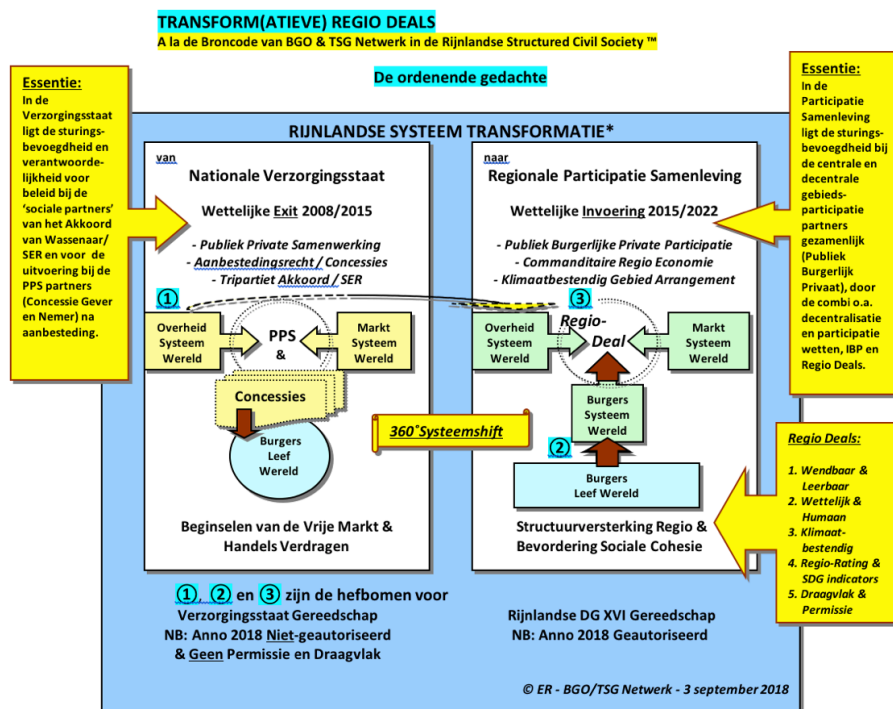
TRANSFORM(ATIEVE) REGIO DEALS
A la de Broncode van BGO & TSG Netwerk in de Rijnlandse Structured Civil Society ™

De ordenende gedachte

Essentie:
In de Verzorgingsstaat ligt de sturingsbevoegdheid en verantwoordelijkheid voor beleid bij de 'sociale partners' van het Akkoord van Wassenaar/ SER en voor de uitvoering bij de PPS partners (Concessie Gever en Nemer) na aanbesteding.

Essentie:
In de Participatie Samenleving ligt de sturingsbevoegdheid bij de centrale en decentrale gebiedsparticipatie partners gezamenlijk (Publiek Burgerlijk Privaat), door de combi o.a. decentralisatie en participatie wetten, IBP en Regio Deals.

RIJNLANDSE SYSTEEM TRANSFORMATIE*

van
Nationale Verzorgingsstaat
Wettelijke Exit 2008/2015
- Publiek Private Samenwerking
- Aanbestedingsrecht / Concessies
- Tripartiet Akkoord / SER

1
Overheid Systeem Wereld
PPS &
Markt Systeem Wereld
Concessies
Burgers Leef Wereld

Beginselen van de Vrije Markt & Handels Verdragen

naar
Regionale Participatie Samenleving
Wettelijke Invoering 2015/2022
- Publiek Burgerlijke Private Participatie
- Commanditaire Regio Economie
- Klimaatbestendig Gebied Arrangement

3
Overheid Systeem Wereld
Regio-Deal
Markt Systeem Wereld
Burgers Systeem Wereld
2
Burgers Leef Wereld

Structuurversterking Regio & Bevordering Sociale Cohesie

360°Systeemshift

Regio Deals:
1. Wendbaar & Leerbaar
2. Wettelijk & Humaan
3. Klimaatbestendig
4. Regio-Rating & SDG indicators
5. Draagvlak & Permissie

1, 2 en 3 zijn de hefbomen voor
Verzorgingsstaat Gereedschap
NB: Anno 2018 Niet-geautoriseerd
& Geen Permissie en Draagvlak

Rijnlandse DG XVI Gereedschap
NB: Anno 2018 Geautoriseerd

© ER - BGO/TSG Netwerk - 3 september 2018